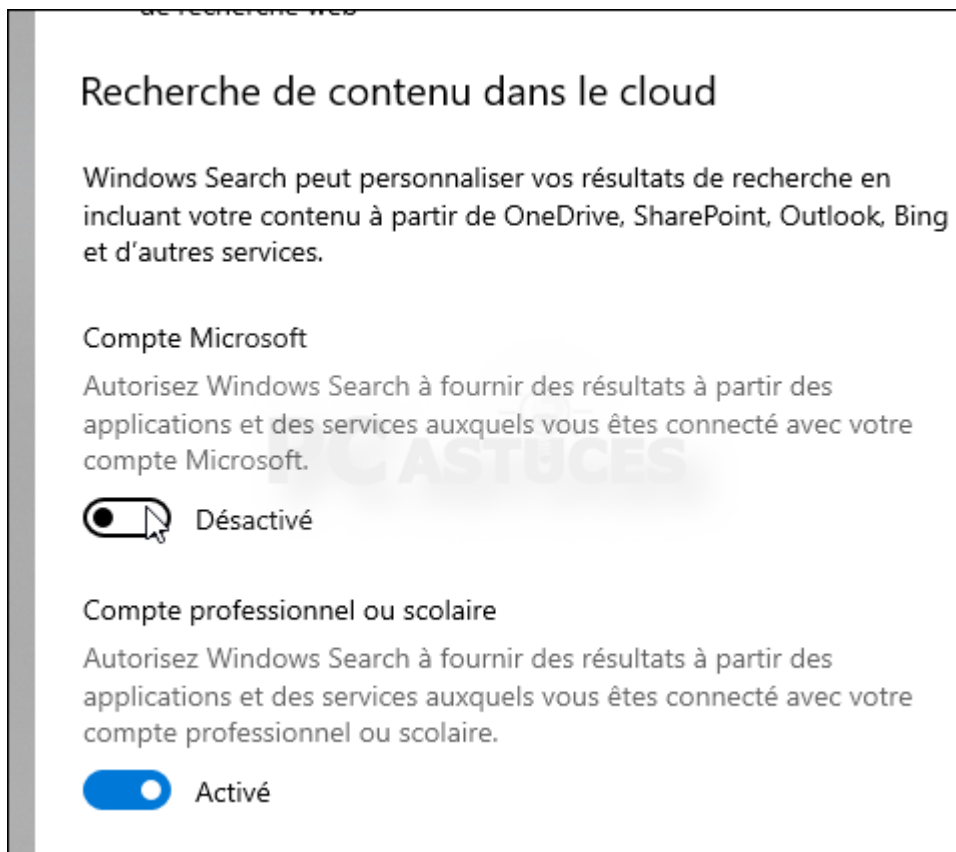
de recherche web

Recherche de contenu dans le cloud

Windows Search peut personnaliser vos résultats de recherche en incluant votre contenu à partir de OneDrive, SharePoint, Outlook, Bing et d'autres services.

Compte Microsoft

Autorisez Windows Search à fournir des résultats à partir des applications et des services auxquels vous êtes connecté avec votre compte Microsoft.

Désactivé

Compte professionnel ou scolaire

Autorisez Windows Search à fournir des résultats à partir des applications et des services auxquels vous êtes connecté avec votre compte professionnel ou scolaire.

Activé

PC ASTUCES